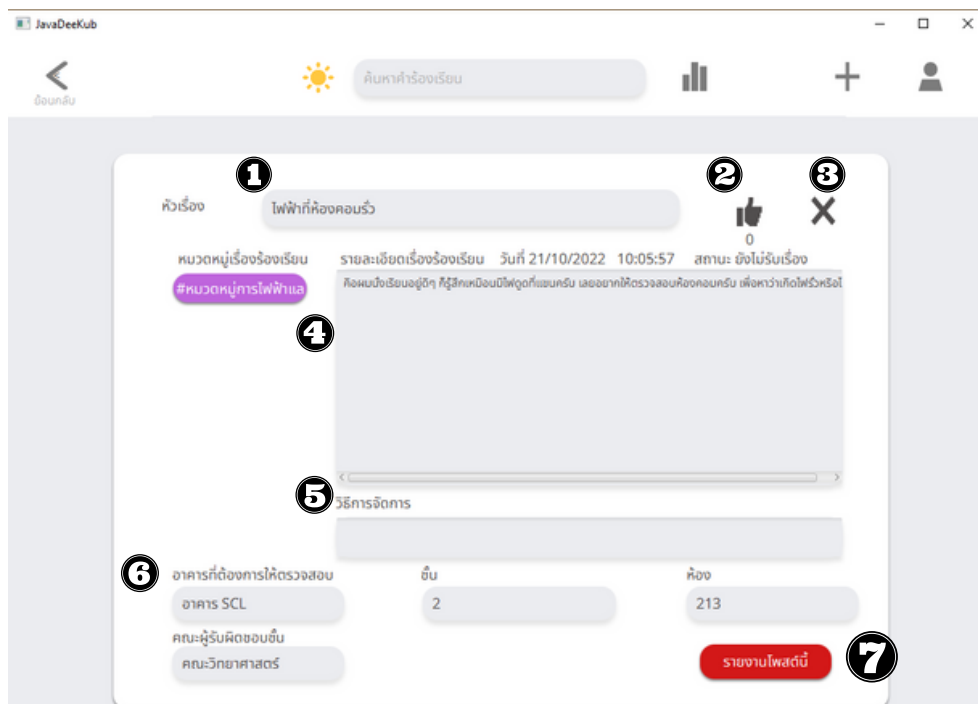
JavaDeeKub

ย้อนกลับ

ค้นหาคำร้องเรียน

1

หัวเรื่อง

ไฟฟ้าที่ห้องคอมรั่ว

2

0

3

หมวดหมู่เรื่องร้องเรียน

#หมวดหมู่การไฟฟ้าแล

รายละเอียดเรื่องร้องเรียน วันที่ 21/10/2022 10:05:57 สถานะ ยังไม่รับเรื่อง

คือผมนั่งเรียนอยู่ดีๆ ก็รู้สึกเหมือนมีไฟดูดที่แขนครับ เลยอยากให้ตรวจสอบห้องคอมครับ เพื่อหาว่าเกิดไฟรั่วหรือไ

4

5

วิธีการจัดการ

6

อาคารที่ต้องการให้ตรวจสอบ

อาคาร SCL

ชั้น

2

ห้อง

213

คณะผู้รับผิดชอบชั้น

คณะวิทยาศาสตร์

รายงานโพสต์นี้

7